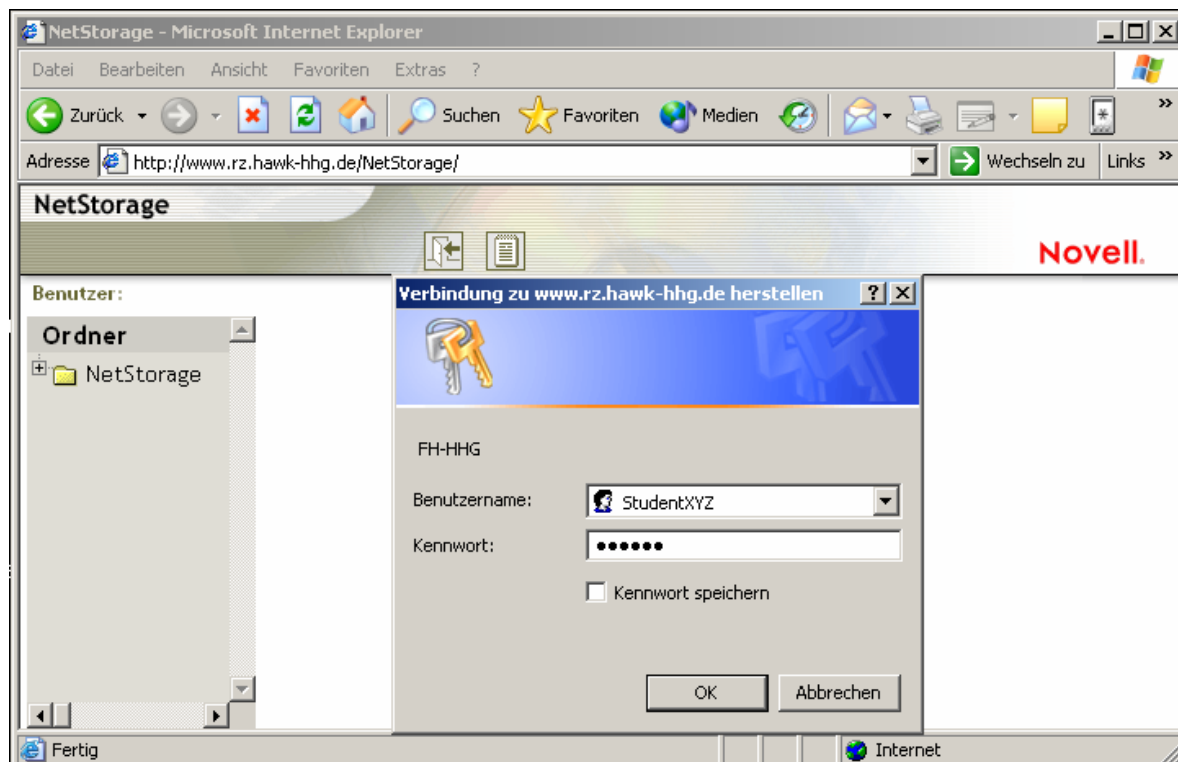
NetStorage - Microsoft Internet Explorer

Datei Bearbeiten Ansicht Favoriten Extras ?

Zurück Suchen Favoriten Medien

Adresse http://www.rz.hawk-hhg.de/NetStorage/ Wechseln zu Links »

NetStorage

Novell.

Benutzer:

Ordner

NetStorage

Verbindung zu www.rz.hawk-hhg.de herstellen ? X

FH-HHG

Benutzername: StudentXYZ

Kennwort: ••••••

Kennwort speichern

OK Abbrechen

Fertig Internet